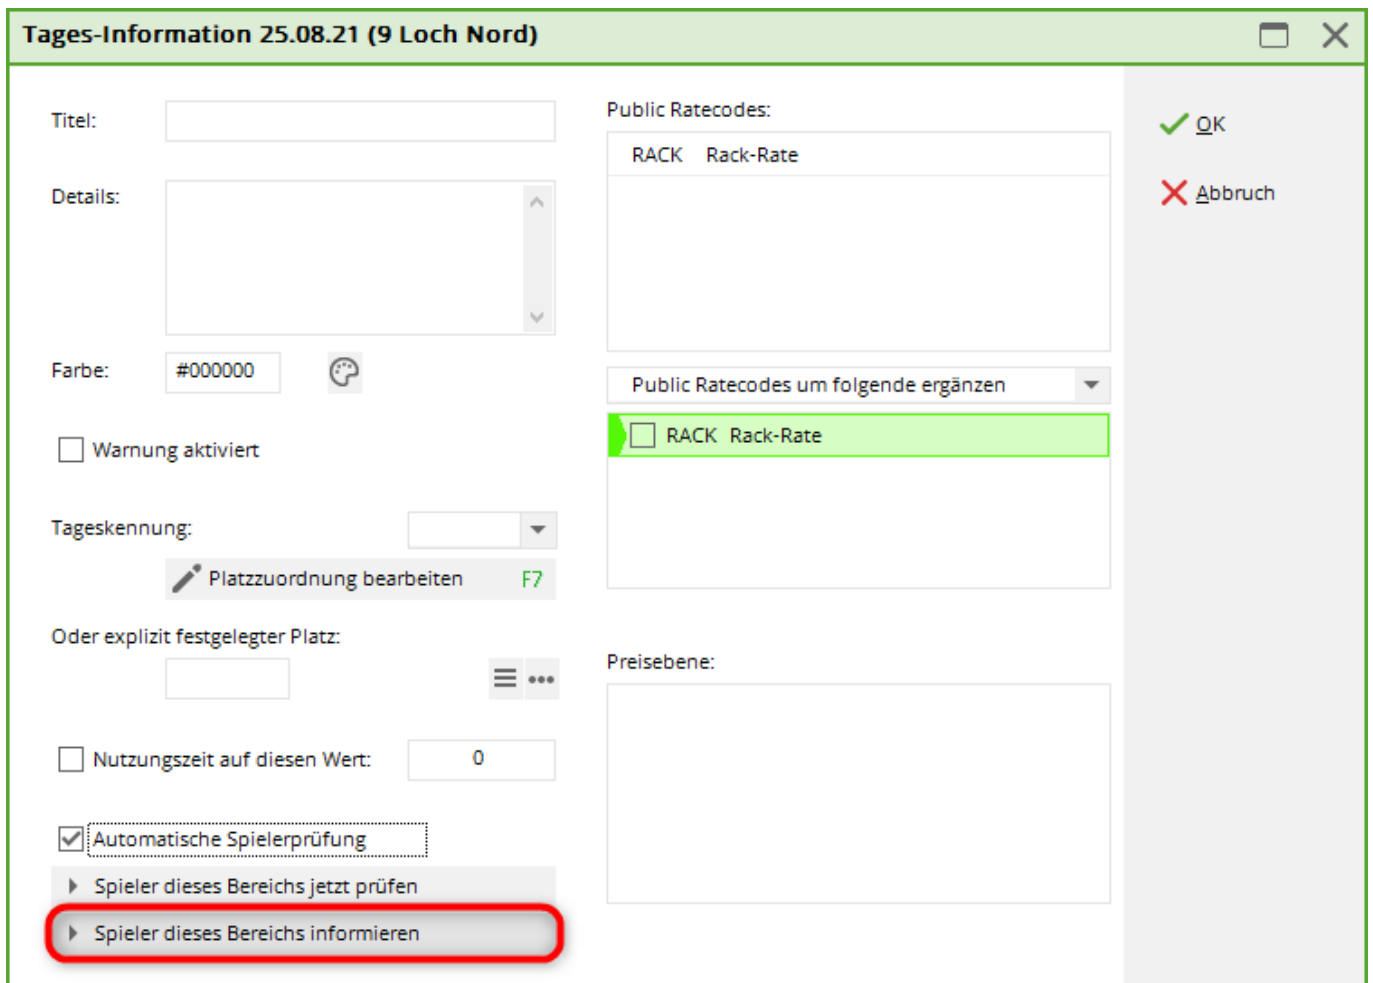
Tages-Information 25.08.21 (9 Loch Nord)

Titel:

Details:

Farbe: #000000

Warnung aktiviert

Tageskennung:

Platzzuordnung bearbeiten F7

Oder explizit festgelegter Platz:

Nutzungszeit auf diesen Wert: 0

Automatische Spielerprüfung

Spieler dieses Bereichs jetzt prüfen

Spieler dieses Bereichs informieren

Public Ratecodes:

| RACK | Rack-Rate |
|---|---|

Public Ratecodes um folgende ergänzen

RACK Rack-Rate

Preisebene:

OK

Abbruch